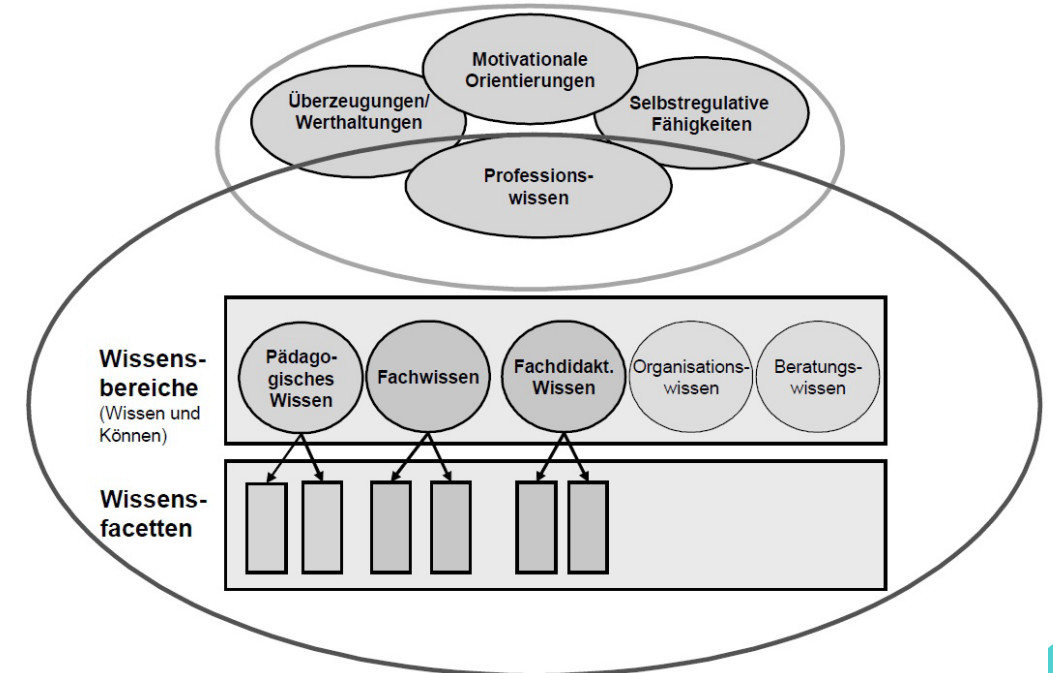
Motivationale Orientierungen

Überzeugungen/ Werthaltungen

Selbstregulative Fähigkeiten

Professionswissen

Wissensbereiche
(Wissen und Können)

Pädagogisches Wissen

Fachwissen

Fachdidakt. Wissen

Organisationswissen

Beratungswissen

Wissensfacetten